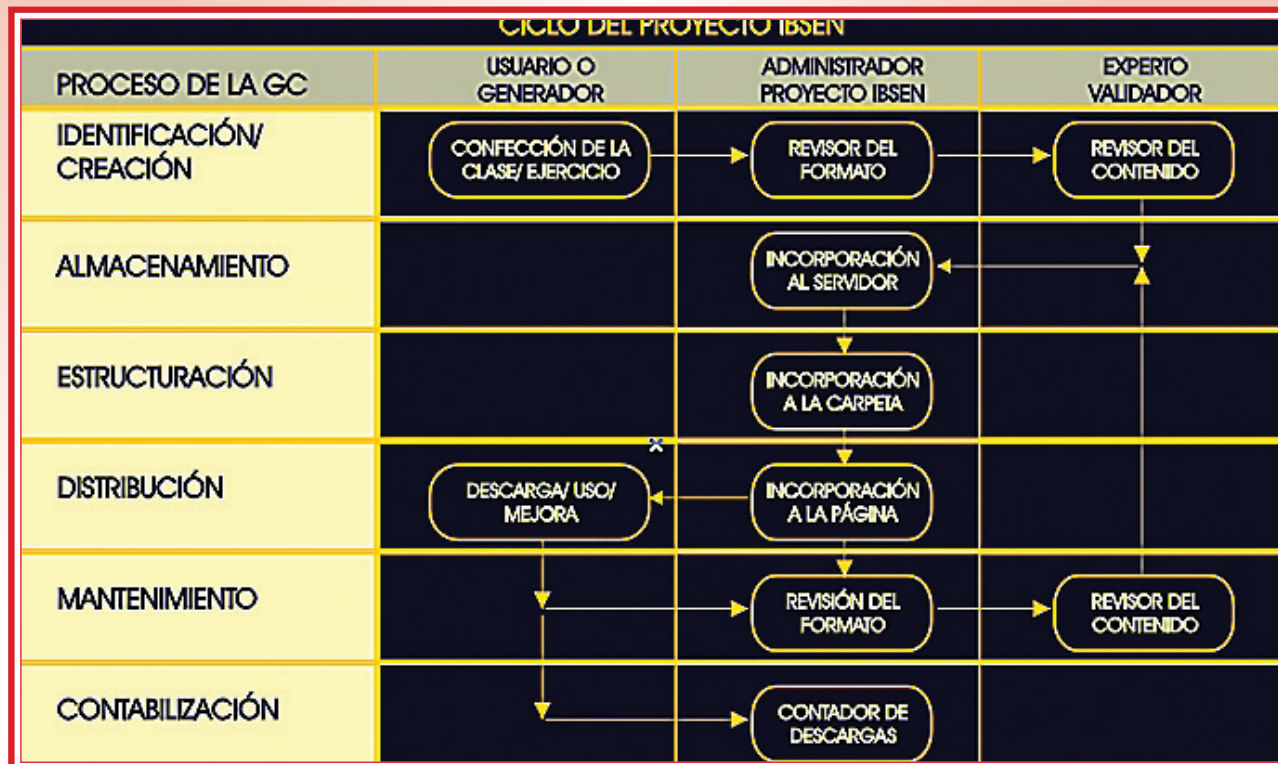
CICLO DEL PROYECTO IBSEN

| PROCESO DE LA GC | USUARIO O GENERADOR | ADMINISTRADOR PROYECTO IBSEN | EXPERTO VALIDADOR |
|---|---|---|---|
| IDENTIFICACIÓN/ CREACIÓN | CONFECCIÓN DE LA CLASE/ EJERCICIO | REVISOR DEL FORMATO | REVISOR DEL CONTENIDO |
| ALMACENAMIENTO | | INCORPORACIÓN AL SERVIDOR | |
| ESTRUCTURACIÓN | | INCORPORACIÓN A LA CARPETA | |
| DISTRIBUCIÓN | DESCARGA/ USO/ MEJORA | INCORPORACIÓN A LA PÁGINA | |
| MANTENIMIENTO | | REVISIÓN DEL FORMATO | REVISOR DEL CONTENIDO |
| CONTABILIZACIÓN | | CONTADOR DE DESCARGAS | |